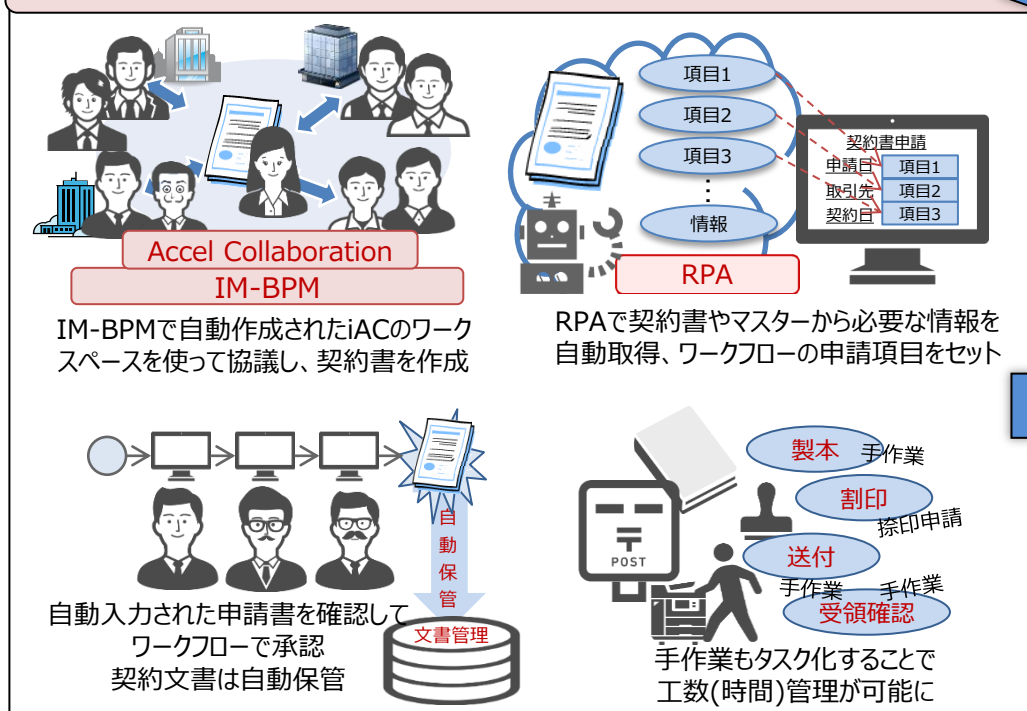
Accel Collaboration
IM-BPM

IM-BPMで自動作成されたiACのワークスペースを使って協議し、契約書を作成

項目1
項目2
項目3
⋮
情報

契約書申請
申請日 項目1
取引先 項目2
契約日 項目3

RPA

RPAで契約書やマスターから必要な情報を自動取得、ワークフローの申請項目をセット

自動保管

文書管理

自動入力された申請書を確認してワークフローで承認
契約文書は自動保管

製本 手作業
割印 捺印申請
送付
手作業 手作業
受領確認

POST

手作業もタスク化することで工数(時間)管理が可能に